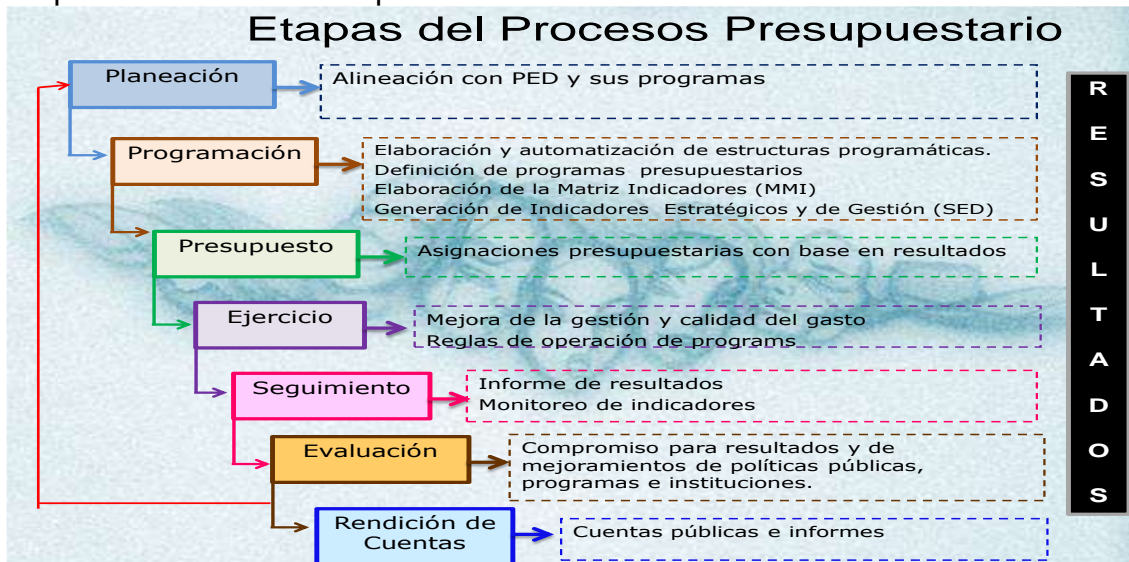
Etapas del Procesos Presupuestario

Planeación

Alineación con PED y sus programas

Programación

Elaboración y automatización de estructuras programáticas.
Definición de programas presupuestarios
Elaboración de la Matriz Indicadores (MMI)
Generación de Indicadores Estratégicos y de Gestión (SED)

Presupuesto

Asignaciones presupuestarias con base en resultados

Ejercicio

Mejora de la gestión y calidad del gasto
Reglas de operación de programs

Seguimiento

Informe de resultados
Monitoreo de indicadores

Evaluación

Compromiso para resultados y de mejoramientos de políticas públicas, programas e instituciones.

Rendición de Cuentas

Cuentas públicas e informes

R E S U L T A D O S